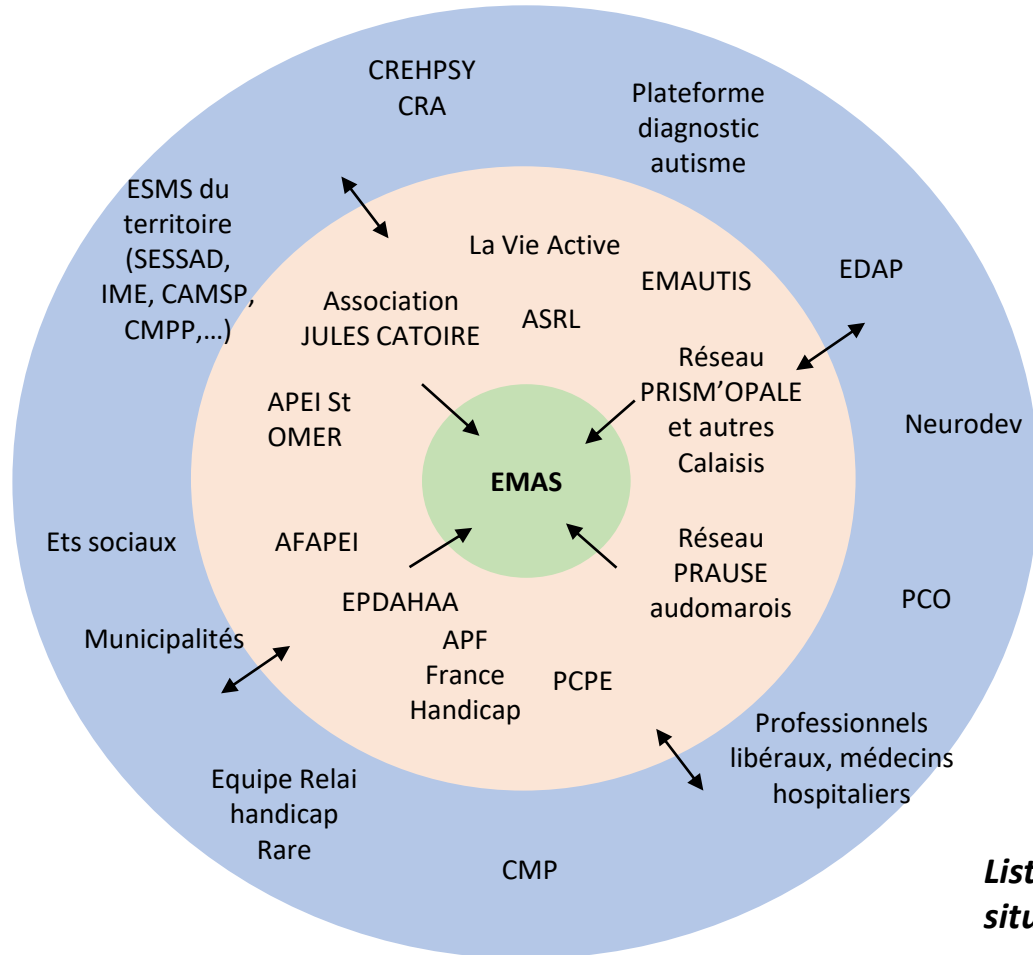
CREHPSY
CRA

Plateforme diagnostic autisme

ESMS du territoire (SESSAD, IME, CAMSP, CMPP,…)

La Vie Active

EMAUTIS

EDAP

Association JULES CATOIRE

ASRL

Réseau PRISM'OPALE et autres Calaisis

APEI St OMER

Neurodev

EMAS

Ets sociaux

AFAPEI

Réseau PRAUSE audomarois

EPDAHAA

PCO

Municipalités

APF France Handicap

PCPE

Professionnels libéraux, médecins hospitaliers

Equipe Relai handicap Rare

CMP

List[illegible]
situ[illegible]